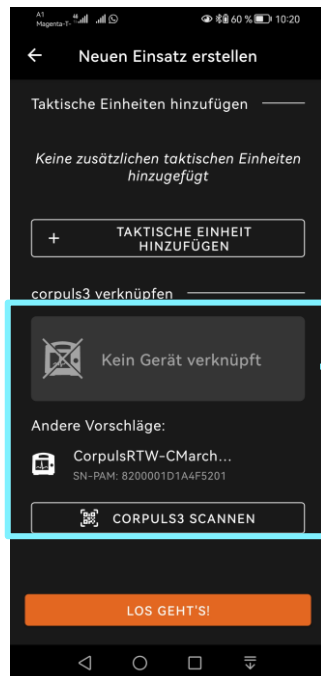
A1 Magenta-T

60 % 10:20

←  Neuen Einsatz erstellen

Taktische Einheiten hinzufügen

Keine zusätzlichen taktischen Einheiten hinzugefügt

+ TAKTISCHE EINHEIT HINZUFÜGEN

corpuls3 verknüpfen

Kein Gerät verknüpft

Andere Vorschläge:

CorpulsRTW-CMarch...
SN-PAM: 8200001D1A4F5201

CORPULS3 SCANNEN

LOS GEHT'S!